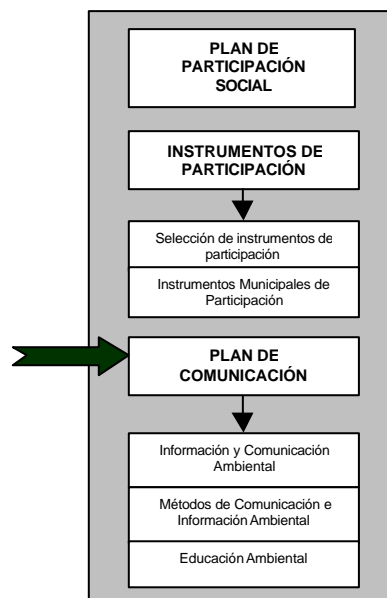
PLAN DE PARTICIPACIÓN SOCIAL

INSTRUMENTOS DE PARTICIPACIÓN

Selección de instrumentos de participación

Instrumentos Municipales de Participación

PLAN DE COMUNICACIÓN

Información y Comunicación Ambiental

Métodos de Comunicación e Información Ambiental

Educación Ambiental